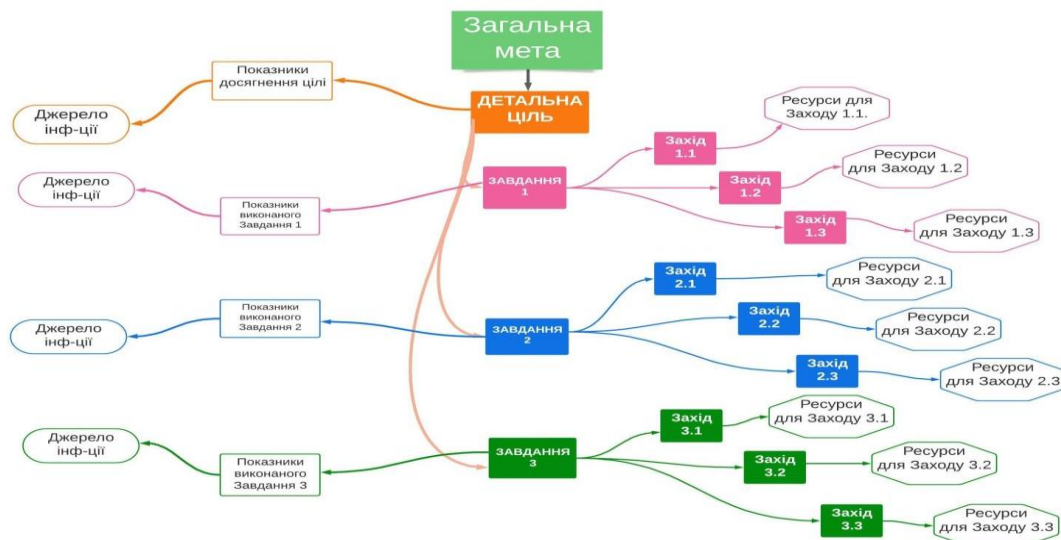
Загальна мета

ДЕТАЛЬНА ЦІЛЬ

Показники досягнення цілі

Джерело інф-ції

ЗАВДАННЯ 1

Показники виконаного Завдання 1

Джерело інф-ції

Захід 1.1

Ресурси для Заходу 1.1.

Захід 1.2

Ресурси для Заходу 1.2

Захід 1.3

Ресурси для Заходу 1.3

ЗАВДАННЯ 2

Показники виконаного Завдання 2

Джерело інф-ції

Захід 2.1

Ресурси для Заходу 2.1

Захід 2.2

Ресурси для Заходу 2.2

Захід 2.3

Ресурси для Заходу 2.3

ЗАВДАННЯ 3

Показники виконаного Завдання 3

Джерело інф-ції

Захід 3.1

Ресурси для Заходу 3.1

Захід 3.2

Ресурси для Заходу 3.2

Захід 3.3

Ресурси для Заходу 3.3